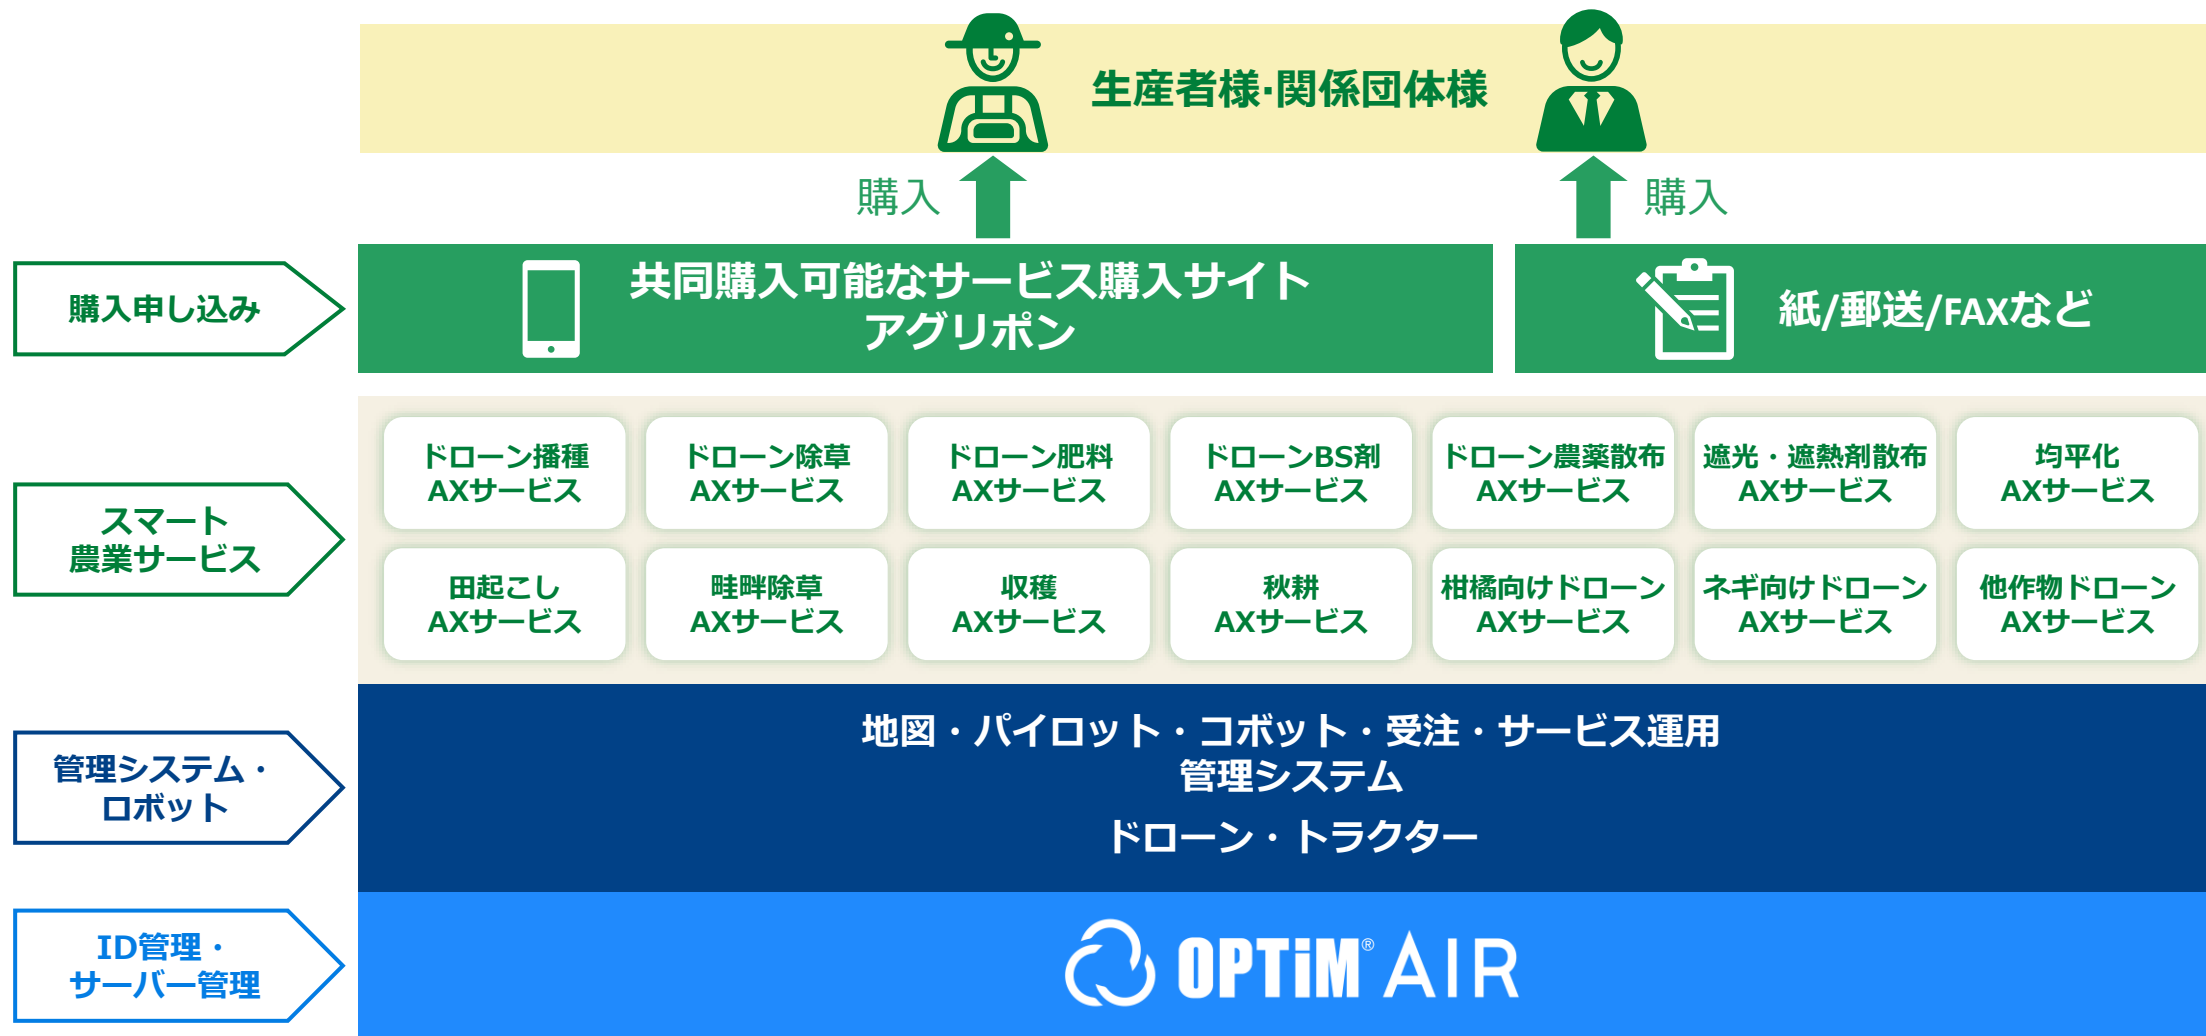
生産者様·関係団体様

購入

購入

購入申し込み

共同購入可能なサービス購入サイト
アグリポン

紙/郵送/FAXなど

スマート
農業サービス

ドローン播種
AXサービス

ドローン除草
AXサービス

ドローン肥料
AXサービス

ドローンBS剤
AXサービス

ドローン農薬散布
AXサービス

遮光・遮熱剤散布
AXサービス

均平化
AXサービス

田起こし
AXサービス

畦畔除草
AXサービス

収穫
AXサービス

秋耕
AXサービス

柑橘向けドローン
AXサービス

ネギ向けドローン
AXサービス

他作物ドローン
AXサービス

管理システム・
ロボット

地図・パイロット・コボット・受注・サービス運用
管理システム
ドローン・トラクター

ID管理・
サーバー管理

OPTiM® AIR